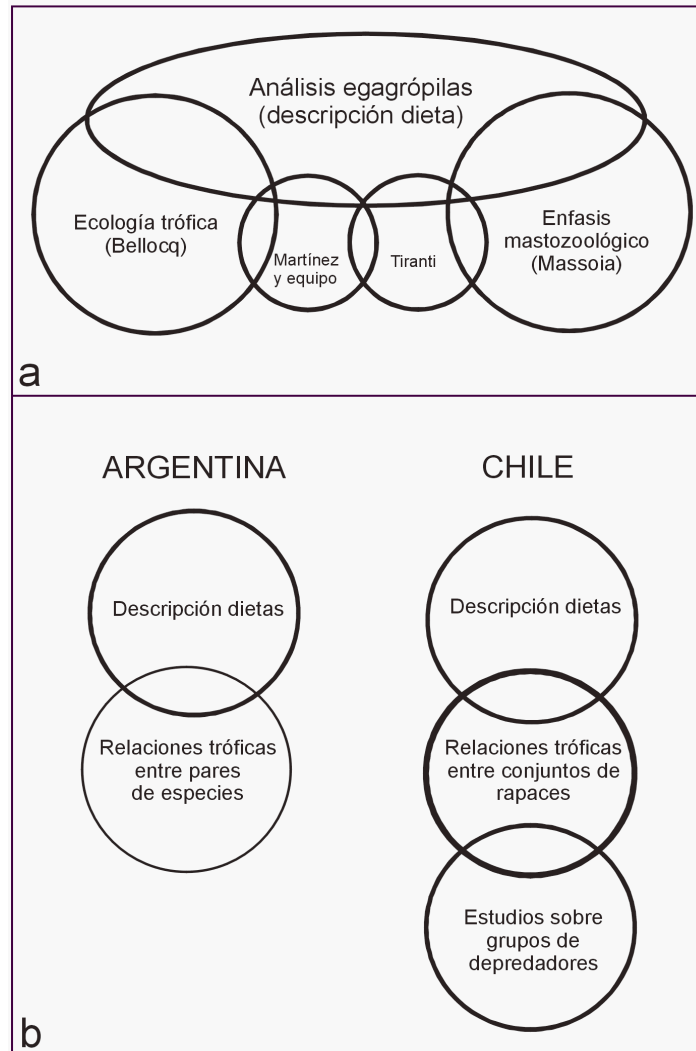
Análisis egagrópilas (descripción dieta)

Ecología trófica (Bellocq)

Martínez y equipo

Tiranti

Enfasis mastozoológico (Massoia)

a

ARGENTINA

Descripción dietas

Relaciones tróficas entre pares de especies

CHILE

Descripción dietas

Relaciones tróficas entre conjuntos de rapaces

Estudios sobre grupos de depredadores

b